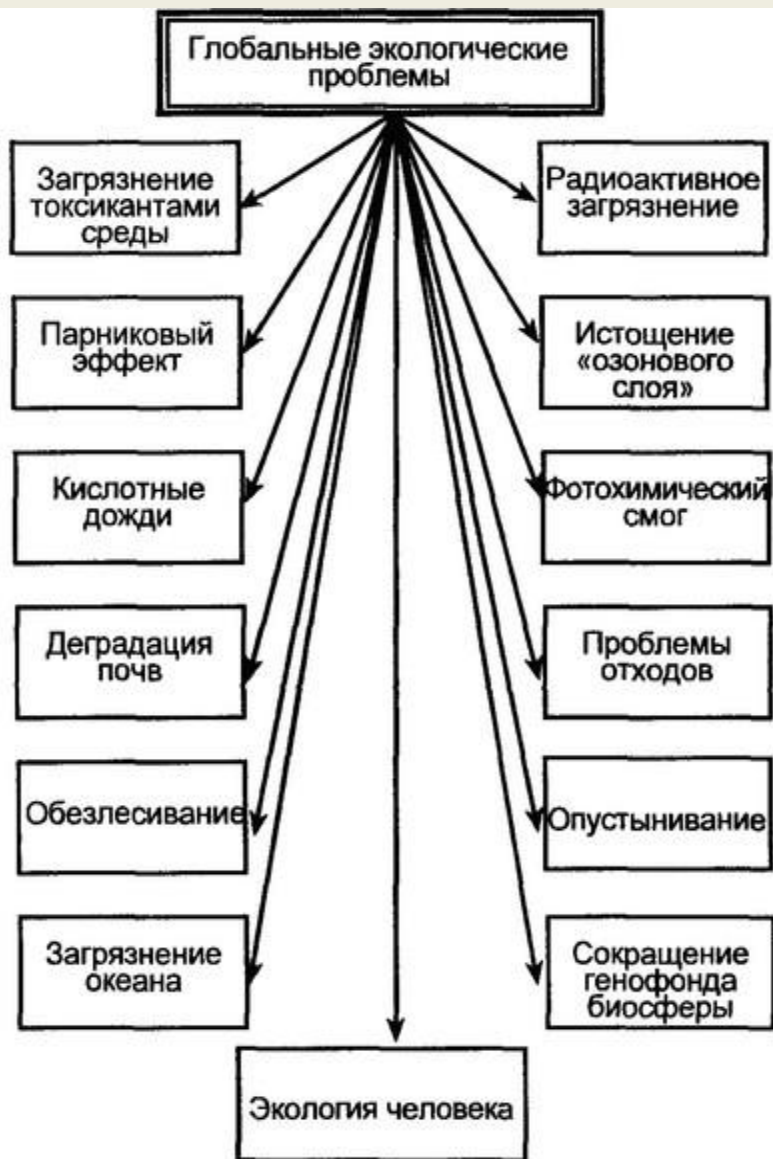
Глобальные экологические проблемы

Загрязнение токсикантами среды

Радиоактивное загрязнение

Парниковый эффект

Истощение «озонового слоя»

Кислотные дожди

Фотохимический смог

Деградация почв

Проблемы отходов

Обезлесивание

Опустынивание

Загрязнение океана

Сокращение генофонда биосферы

Экология человека